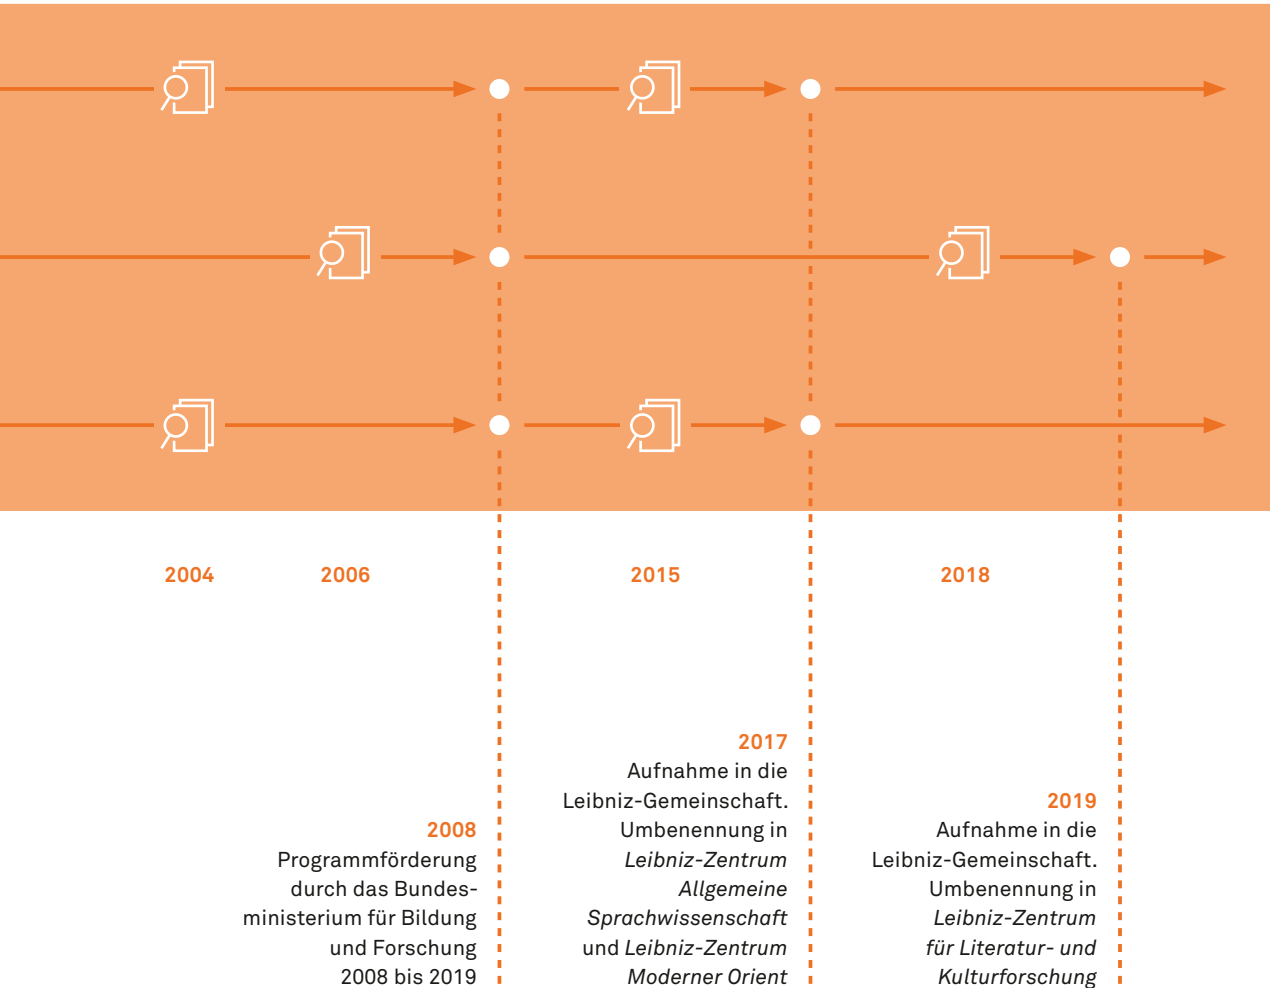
2004 2006 2015 2018

2017
Aufnahme in die Leibniz-Gemeinschaft. Umbenennung in *Leibniz-Zentrum Allgemeine Sprachwissenschaft* und *Leibniz-Zentrum Moderner Orient*

2008
Programmförderung durch das Bundesministerium für Bildung und Forschung 2008 bis 2019

2019
Aufnahme in die Leibniz-Gemeinschaft. Umbenennung in *Leibniz-Zentrum für Literatur- und Kulturforschung*